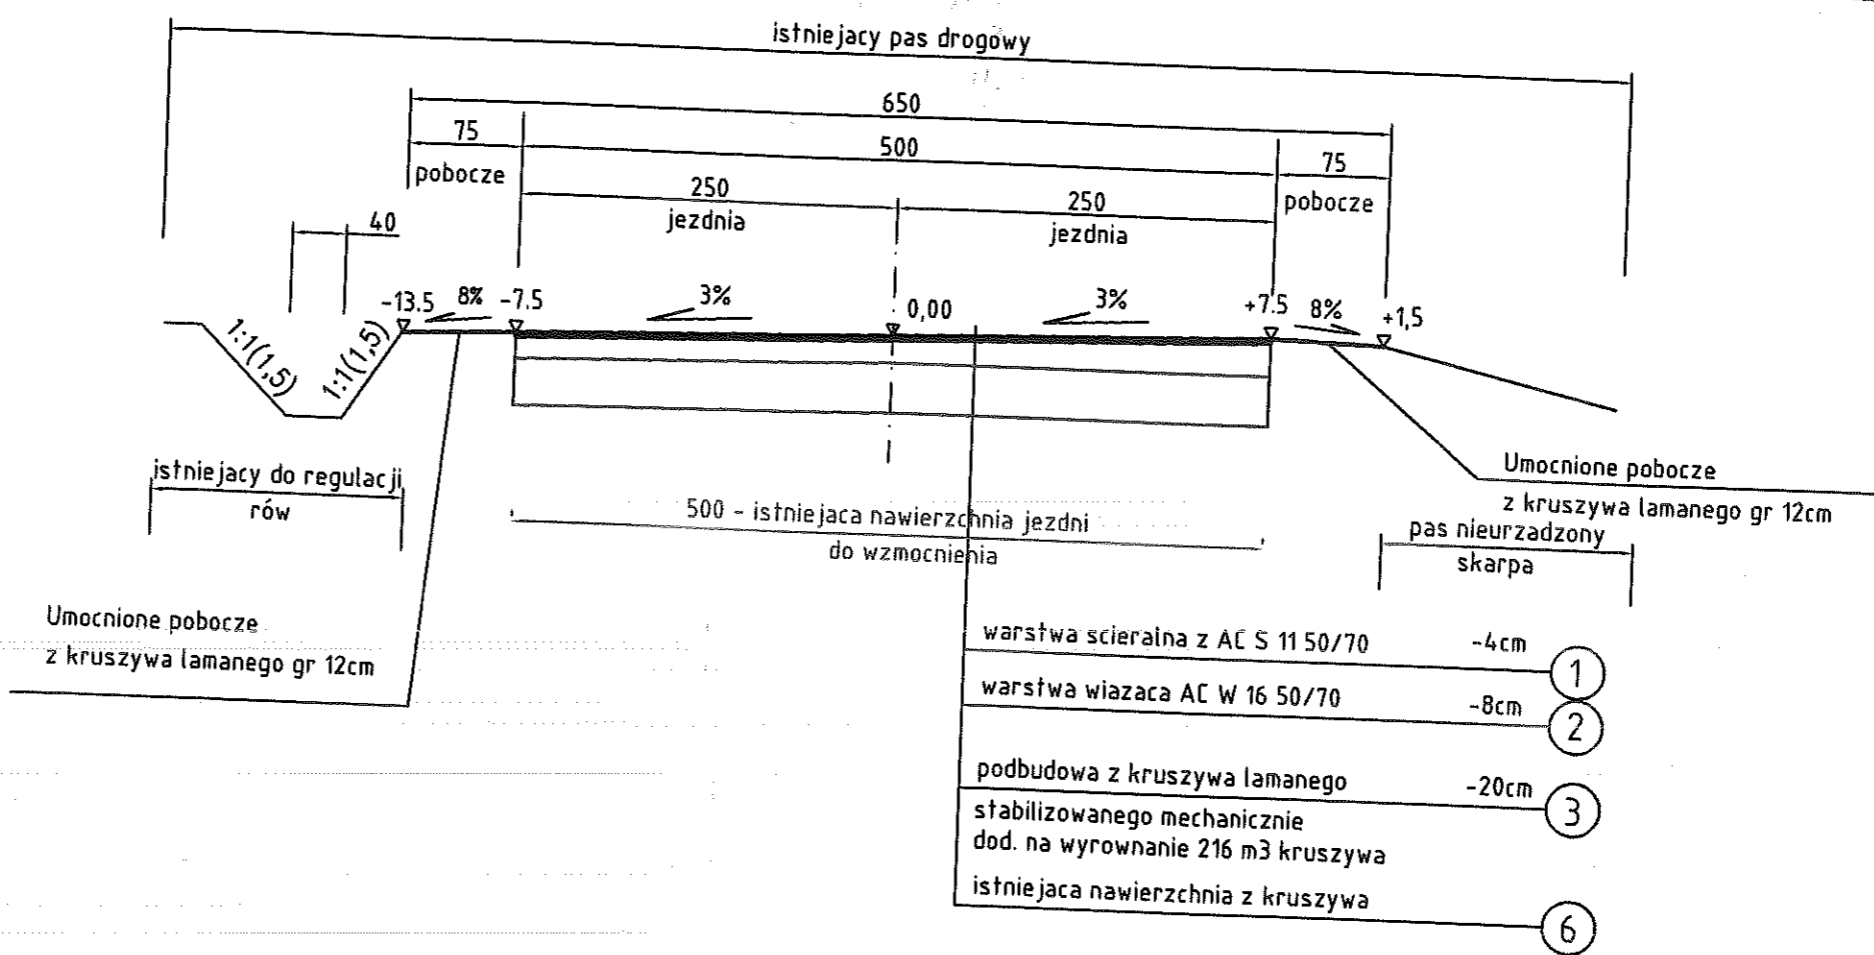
istniejacy pas drogowy

650

75

500

75

pobocze

250

250

pobocze

jezdnia

jezdnia

40

-13.5

8%

-7.5

3%

0,00

3%

+7.5

8%

+1,5

1:1(1,5)

1:1(1,5)

istniejacy do regulacji

rów

500 - istniejaca nawierzchnia jezdni

do wzmocnienia

Umocnione pobocze

z kruszywa lamanego gr 12cm

pas nieurzadzony

skarpa

Umocnione pobocze

z kruszywa lamanego gr 12cm

warstwa scieralna z AC S 11 50/70 -4cm

1

warstwa wiazaca AC W 16 50/70 -8cm

2

podbudowa z kruszywa lamanego -20cm

3

stabilizowanego mechanicznie

dod. na wyrownanie 216 m3 kruszywa

istniejaca nawierzchnia z kruszywa

6